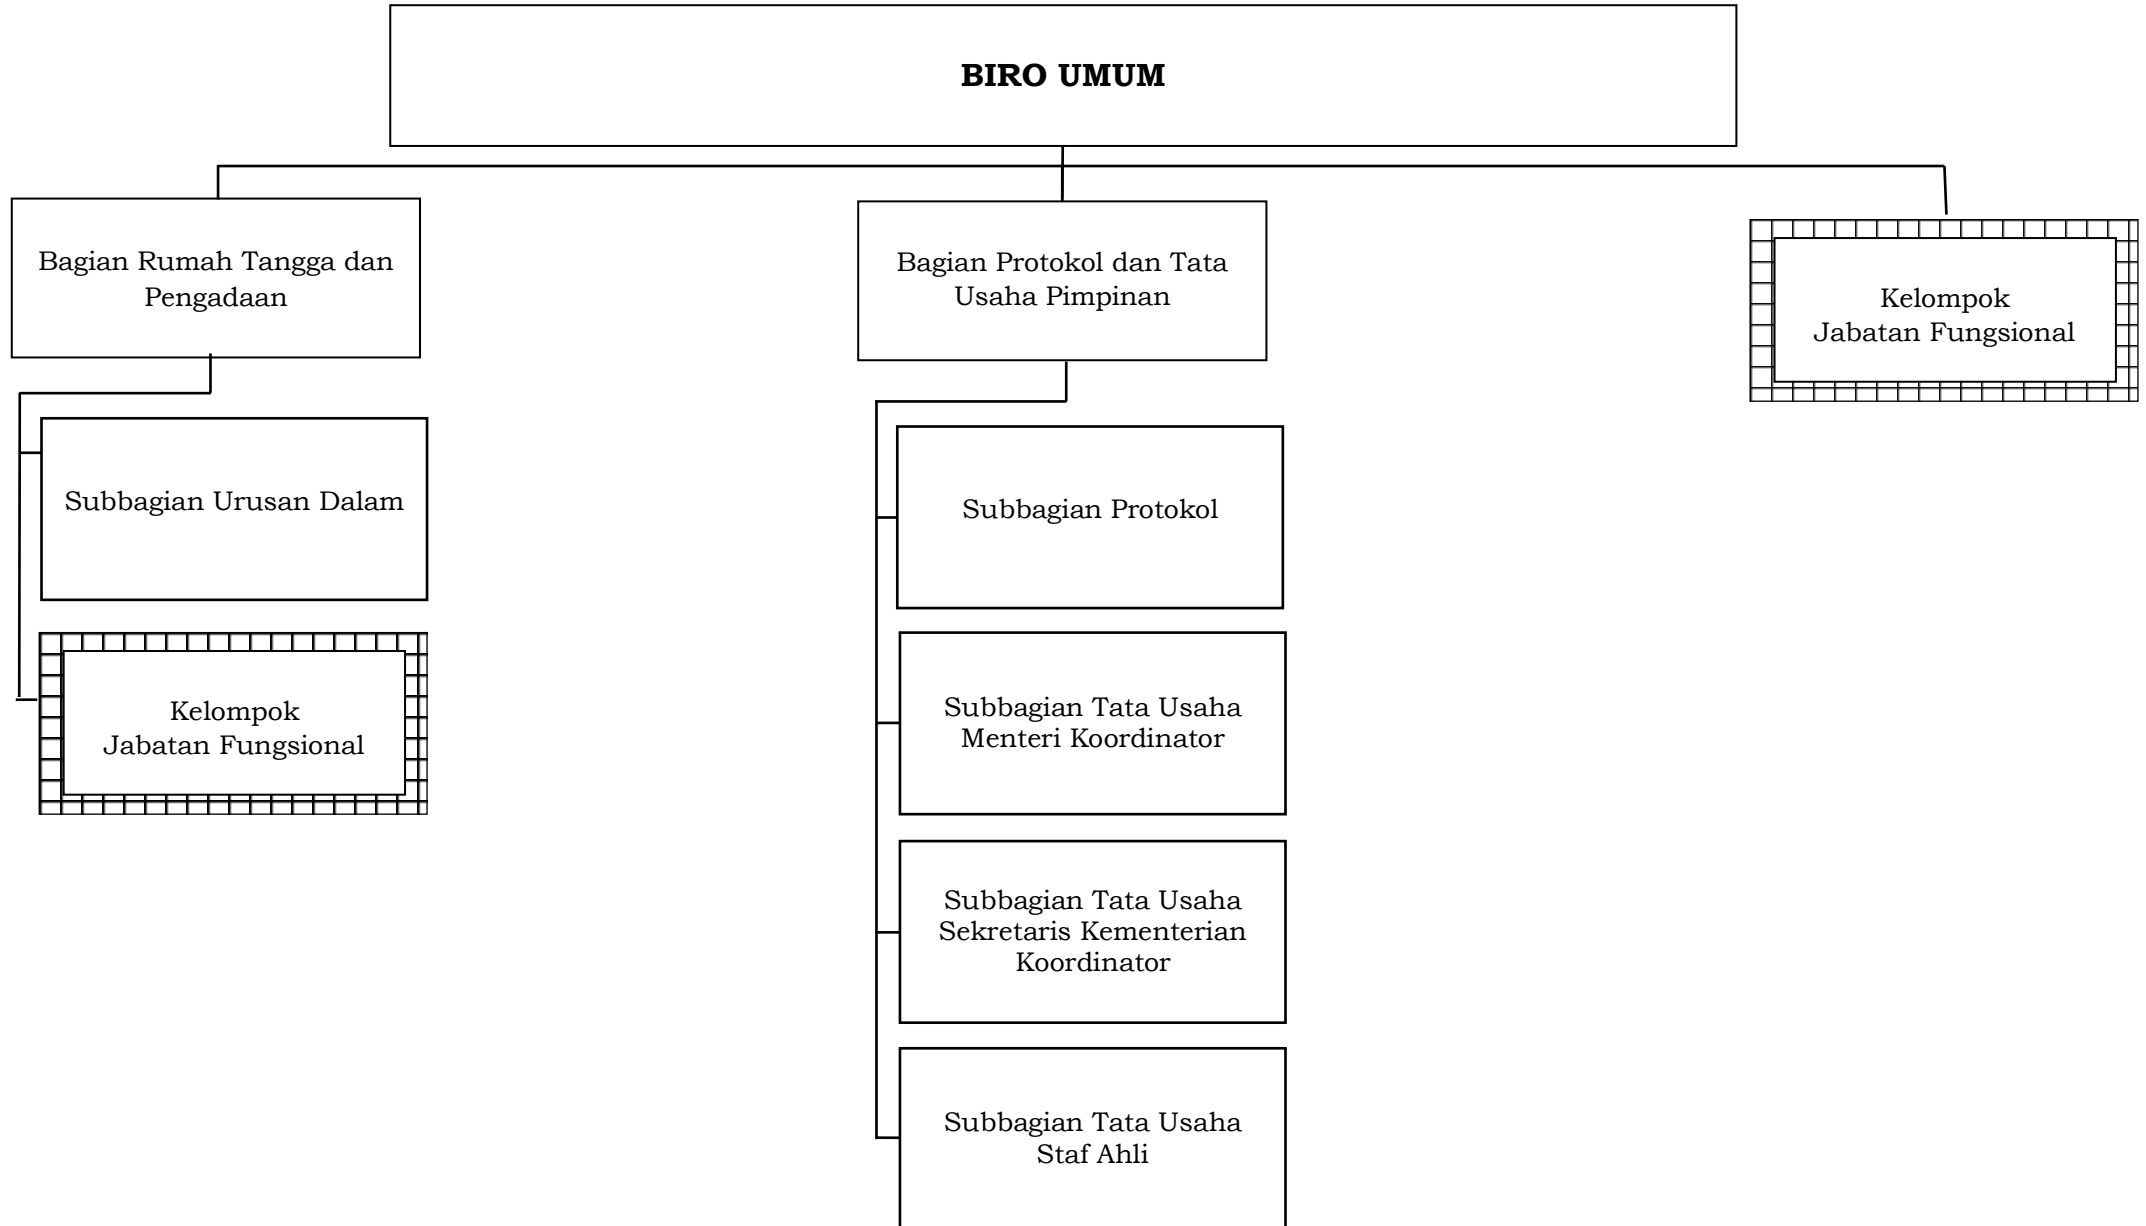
BIRO UMUM

Bagian Rumah Tangga dan Pengadaan

Subbagian Urusan Dalam

Kelompok Jabatan Fungsional

Bagian Protokol dan Tata Usaha Pimpinan

Subbagian Protokol

Subbagian Tata Usaha Menteri Koordinator

Subbagian Tata Usaha Sekretaris Kementerian Koordinator

Subbagian Tata Usaha Staf Ahli

Kelompok Jabatan Fungsional